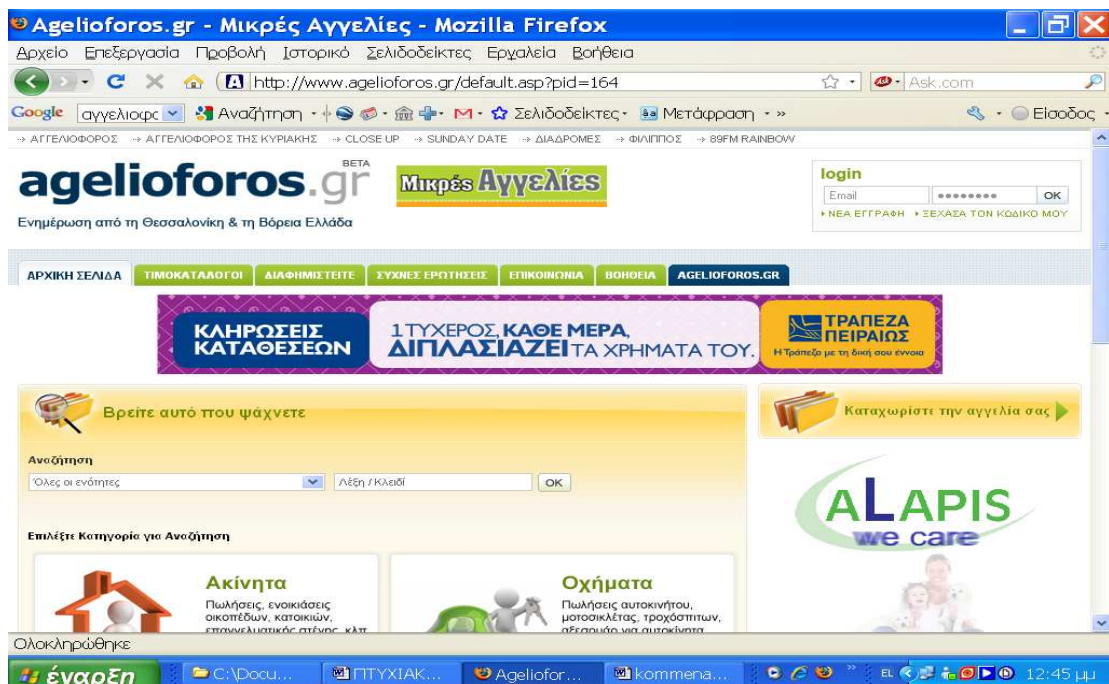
Agelioforos.gr - Μικρές Αγγελίες - Mozilla Firefox

Αρχείο Επεξεργασία Προβολή Ιστορικό Σελιδοδείκτες Εργαλεία Βοήθεια

http://www.agelioforos.gr/default.asp?pid=164

Ask.com

Google αγγελιοφς Αναζήτηση Σελιδοδείκτες Μετάφραση » Είσοδος

→ ΑΓΓΕΛΙΟΦΟΡΟΣ → ΑΓΓΕΛΙΟΦΟΡΟΣ ΤΗΣ ΚΥΡΙΑΚΗΣ → CLOSE UP → SUNDAY DATE → ΔΙΑΔΡΟΜΕΣ → ΦΙΛΙΠΠΟΣ → 89FM RAINBOW

agelioforos.gr BETA

Μικρές Αγγελίες

Ενημέρωση από τη Θεσσαλονίκη & τη Βόρεια Ελλάδα

login

Email ●●●●●●●● OK

▸ΝΕΑ ΕΓΓΡΑΦΗ ▸ΞΕΧΑΣΑ ΤΟΝ ΚΩΔΙΚΟ ΜΟΥ

ΑΡΧΙΚΗ ΣΕΛΙΔΑ | ΤΙΜΟΚΑΤΑΛΟΓΟΙ | ΔΙΑΦΗΜΙΣΤΕΙΤΕ | ΣΥΧΝΕΣ ΕΡΩΤΗΣΕΙΣ | ΕΠΙΚΟΙΝΩΝΙΑ | ΒΟΗΘΕΙΑ | AGELIOFOROS.GR

ΚΛΗΡΩΣΕΙΣ ΚΑΤΑΘΕΣΕΩΝ

1 ΤΥΧΕΡΟΣ ΚΑΘΕ ΜΕΡΑ, ΔΙΠΛΑΣΙΑΖΕΙ ΤΑ ΧΡΗΜΑΤΑ ΤΟΥ.

ΤΡΑΠΕΖΑ ΠΕΙΡΑΙΩΣ

Η Τράπεζα με τη δική σου έννοια

Βρείτε αυτό που ψάχνετε

Καταχωρίστε την αγγελία σας

Αναζήτηση

Όλες οι ενότητες

Λέξη / Κλειδί

OK

ALAPIS

we care

Επιλέξτε Κατηγορία για Αναζήτηση

Ακίνητα

Πωλήσεις, ενοικιάσεις οικοπέδων, κατοικιών, επαγγελματικός στέγης, κλπ

Οχήματα

Πωλήσεις αυτοκινήτου, μοτοσικλέτας, τροχόσπιτων, αξεσουάρ για αυτοκίνητα

Ολοκληρώθηκε

έναρξη

C:\Docu...

ΠΤΥΧΙΑΚ...

Agelioofor...

kommena...

EL

12:45 μμ